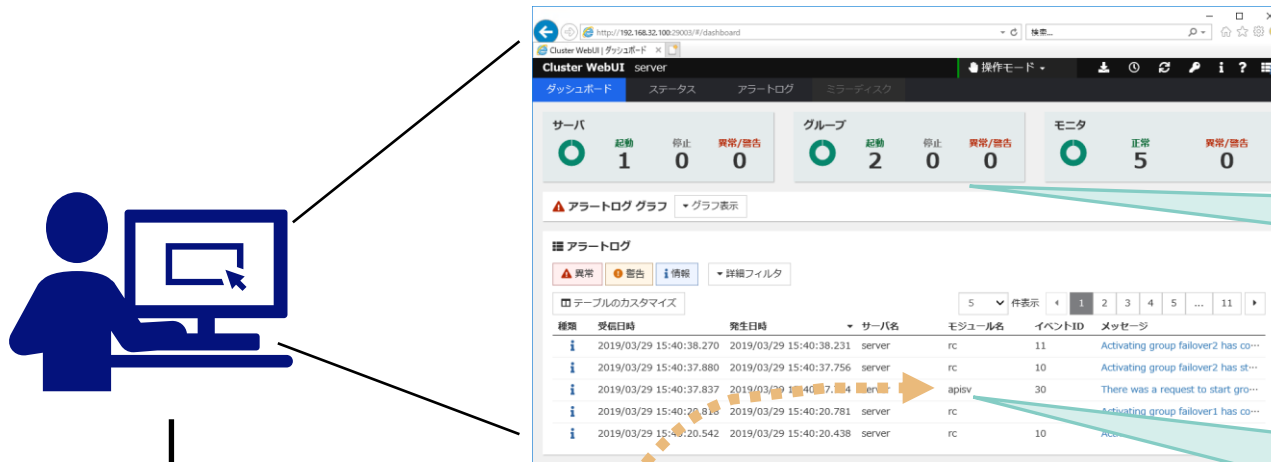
http://192.168.32.100:29003/#/dashboard
検索...
Cluster WebUI | ダッシュボード ×
Cluster WebUI server
操作モード
ダッシュボード ステータス アラートログ ミラーディスク

サーバ
起動 1
停止 0
異常/警告 0

グループ
起動 2
停止 0
異常/警告 0

モニタ
正常 5
異常/警告 0

アラートログ グラフ
グラフ表示

アラートログ
異常 警告 情報
詳細フィルタ
テーブルのカスタマイズ
5 件表示 1 2 3 4 5 ... 11

| 種類 | 受信日時 | 発生日時 | サーバ名 | モジュール名 | イベントID | メッセージ |
|---|---|---|---|---|---|---|
| i | 2019/03/29 15:40:38.270 | 2019/03/29 15:40:38.231 | server | rc | 11 | Activating group failover2 has co··· |
| i | 2019/03/29 15:40:37.880 | 2019/03/29 15:40:37.756 | server | rc | 10 | Activating group failover2 has st··· |
| i | 2019/03/29 15:40:37.837 | 2019/03/29 15:40:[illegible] | server | apisv | 30 | There was a request to start gro··· |
| i | 2019/03/29 15:40:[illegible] | 2019/03/29 15:40:20.781 | server | rc | 11 | Activating group failover1 has co··· |
| i | 2019/03/29 15:40:20.542 | 2019/03/29 15:40:20.438 | server | rc | 10 | Ac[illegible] |